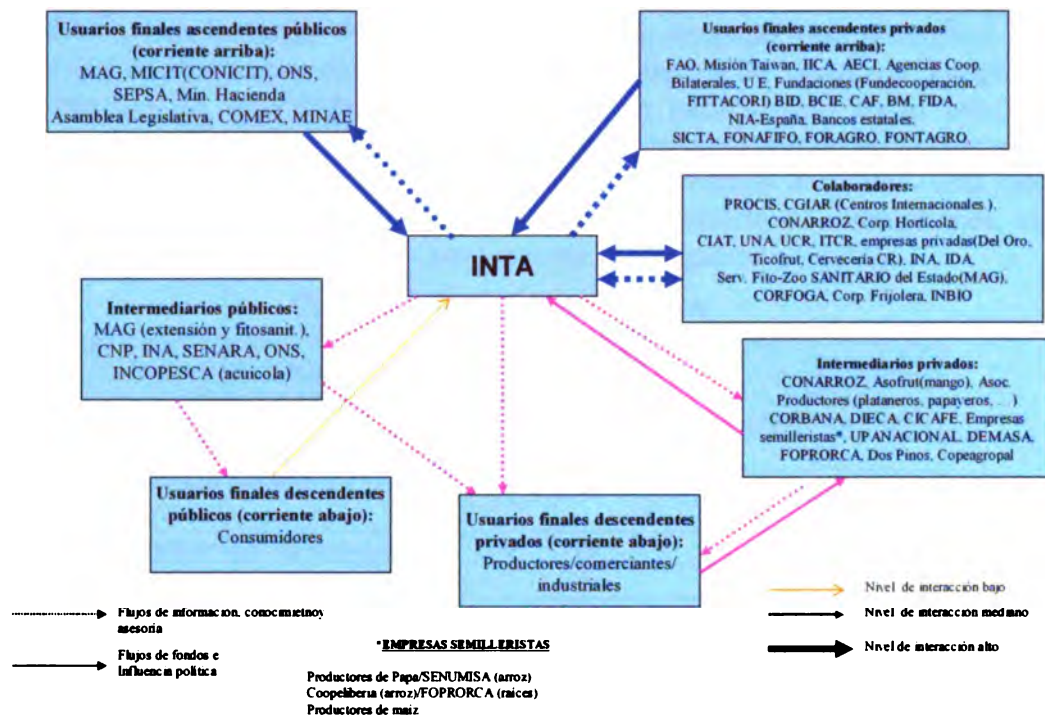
Usuarios finales ascendentes públicos (corriente arriba):
MAG, MICIT(CONICIT), ONS, SEPSA, Min. Hacienda
Asamblea Legislativa, COMEX, MINAE

Usuarios finales ascendentes privados (corriente arriba):
FAO, Misión Taiwan, IICA, AECI, Agencias Coop. Bilaterales, U E, Fundaciones (Fundecooperación, FITTACORI) BID, BCIE, CAF, BM, FIDA, NIA-España, Bancos estatales, SICTA, FONAFIFO, FORAGRO, FONTAGRO,

Colaboradores:
PROCIS, CGIAR (Centros Internacionales ), CONARROZ, Corp. Hortícola, CIAT, UNA, UCR, ITCR, empresas privadas(Del Oro, Ticofrut, Cervecería CR), INA, IDA, Serv. Fito-Zoo SANITARIO del Estado(MAG), CORFOGA, Corp. Frijolera, INBIO

INTA

Intermediarios públicos:
MAG (extensión y fitosanit.), CNP, INA, SENARA, ONS, INCOPESCA (acuícola)

Intermediarios privados:
CONARROZ, Asofrut(mango), Asoc. Productores (plataneros, papayeros, ...) CORBANA, DIECA, CICAFE, Empresas semilleristas*, UPANACIONAL, DEMASA, FOPRORCA, Dos Pinos, Copeagropal

Usuarios finales descendentes públicos (corriente abajo):
Consumidores

Usuarios finales descendentes privados (corriente abajo):
Productores/comerciantes/ industriales

Nivel de interacción bajo
Nivel de interacción mediano
Nivel de interacción alto

Flujos de información, conocimietnoy asesoría

Flujos de fondos e Influencia política

*EMPRESAS SEMILLERISTAS
Productores de Papa/SENUMISA (arroz)
Coopeliberia (arroz)/FOPRORCA (raíces)
Productores de maíz